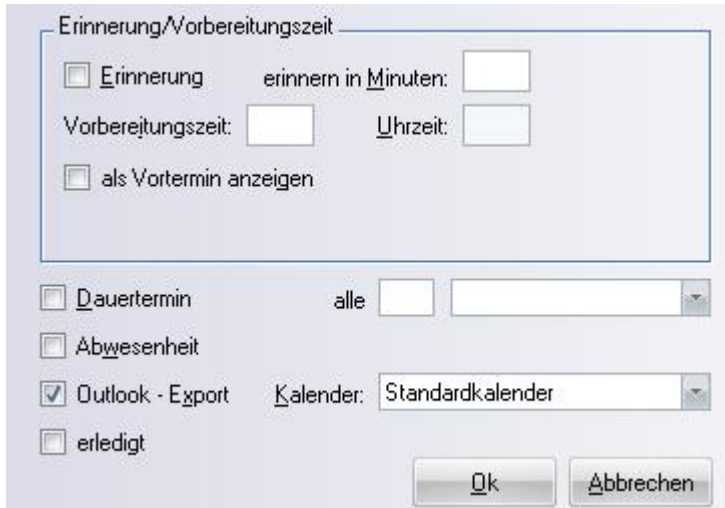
Erinnerung/Vorbereitungszeit

Erinnerung
erinnern in Minuten:

Vorbereitungszeit:
Uhrzeit:

als Vortermin anzeigen

Dauertermin
alle

Abwesenheit

Outlook - Export
Kalender:
Standardkalender

erledigt

Ok
Abbrechen